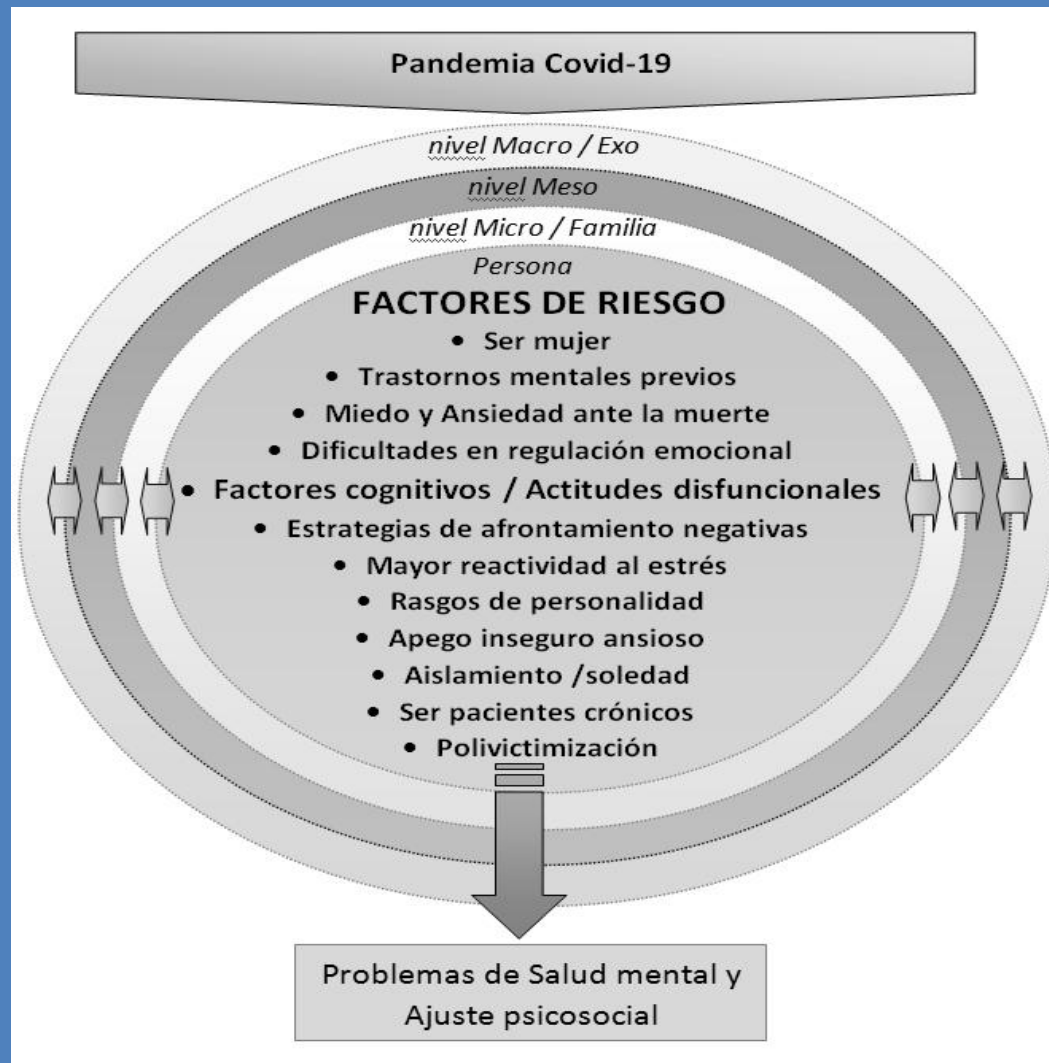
Pandemia Covid-19

nivel Macro / Exo

nivel Meso

nivel Micro / Familia

Persona

FACTORES DE RIESGO

- Ser mujer
- Trastornos mentales previos
- Miedo y Ansiedad ante la muerte
- Dificultades en regulación emocional
- Factores cognitivos / Actitudes disfuncionales
- Estrategias de afrontamiento negativas
- Mayor reactividad al estrés
- Rasgos de personalidad
- Apego inseguro ansioso
- Aislamiento /soledad
- Ser pacientes crónicos
- Polivictimización

Problemas de Salud mental y Ajuste psicosocial